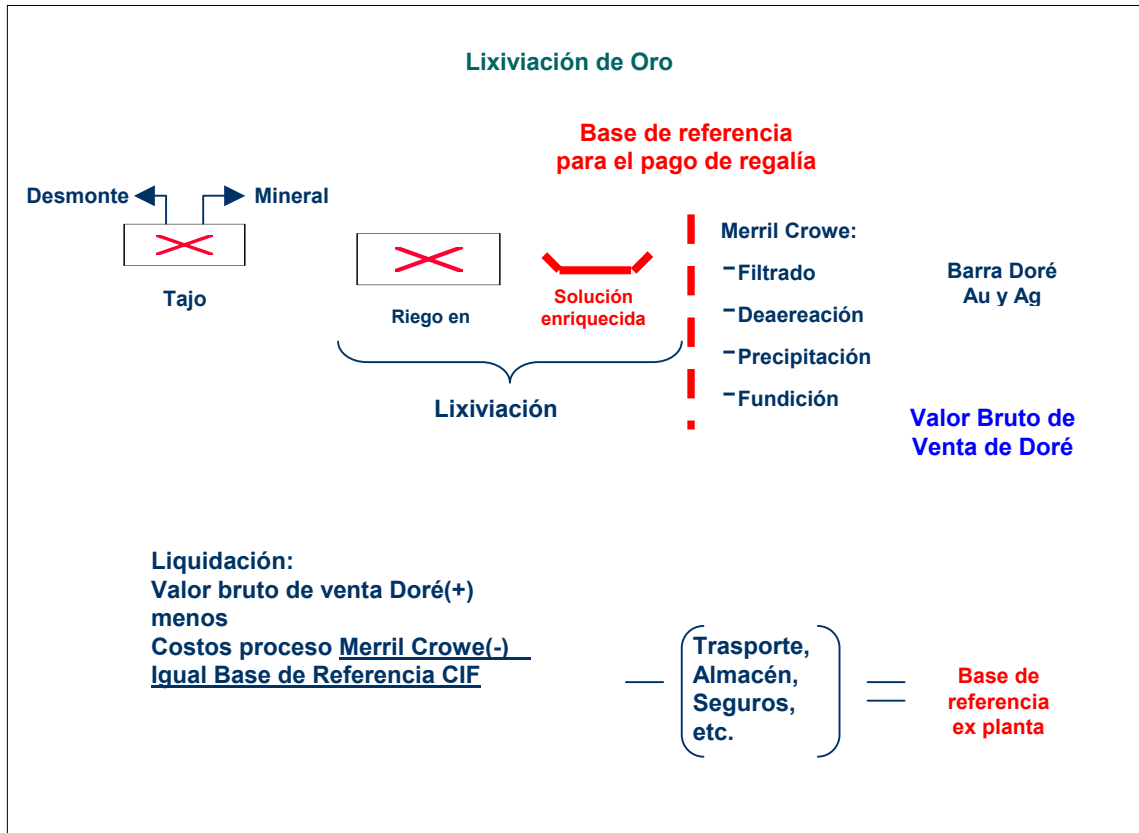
Lixiviación de Oro

Base de referencia
para el pago de regalía

Desmonte

Mineral

Tajo

Riego en

Solución enriquecida

Lixiviación

Merril Crowe:
-Filtrado
-Deaereación
-Precipitación
-Fundición

Barra Doré
Au y Ag

Valor Bruto de
Venta de Doré

Liquidación:
Valor bruto de venta Doré(+)
menos
Costos proceso Merril Crowe(-)
Igual Base de Referencia CIF

—

Trasporte,
Almacén,
Seguros,
etc.

=

Base de
referencia
ex planta